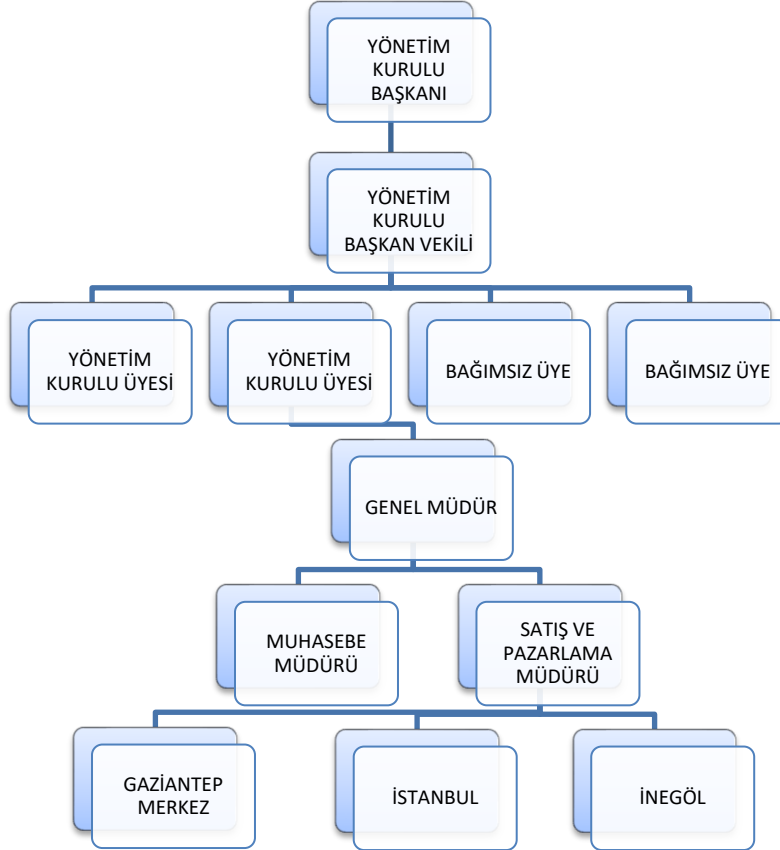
YÖNETİM KURULU BAŞKANI

YÖNETİM KURULU BAŞKAN VEKİLİ

YÖNETİM KURULU ÜYESİ

YÖNETİM KURULU ÜYESİ

BAĞIMSIZ ÜYE

BAĞIMSIZ ÜYE

GENEL MÜDÜR

MUHASEBE MÜDÜRÜ

SATIŞ VE PAZARLAMA MÜDÜRÜ

GAZİANTEP MERKEZ

İSTANBUL

İNEGÖL